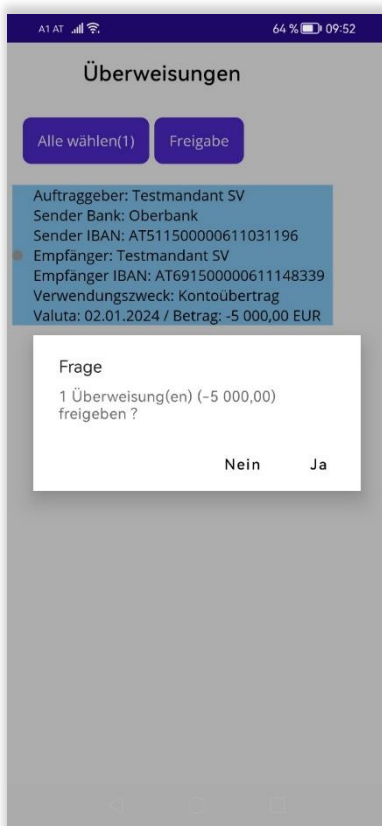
A1 AT

64 % 09:52

Überweisungen

Alle wählen(1)

Freigabe

Auftraggeber: Testmandant SV
Sender Bank: Oberbank
Sender IBAN: AT511500000611031196
Empfänger: Testmandant SV
Empfänger IBAN: AT691500000611148339
Verwendungszweck: Kontoübertrag
Valuta: 02.01.2024 / Betrag: -5 000,00 EUR

Frage

1 Überweisung(en) (-5 000,00) freigeben ?

Nein

Ja